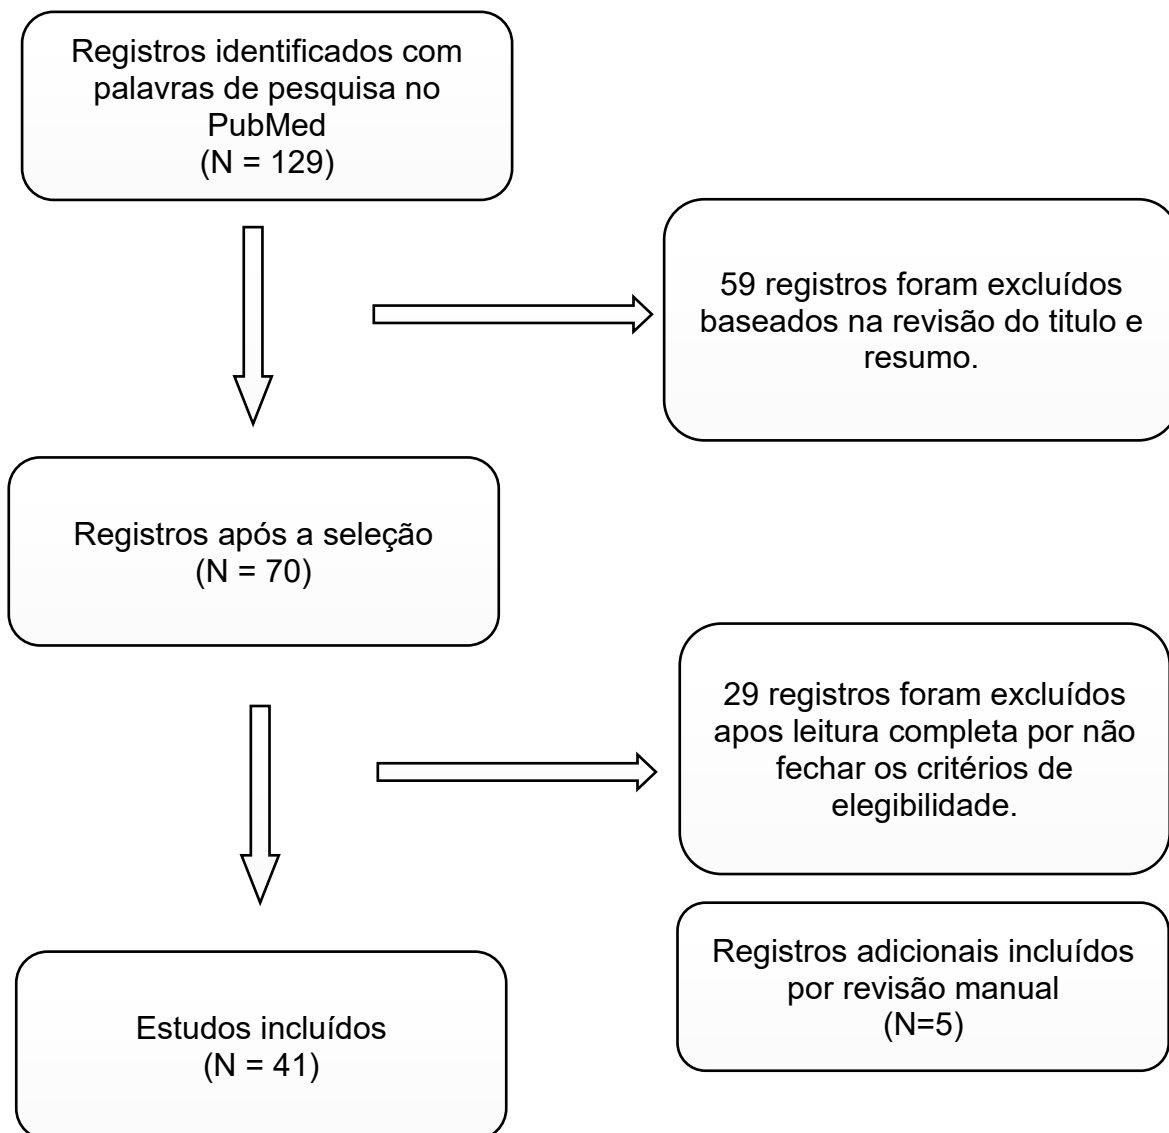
Registros identificados com palavras de pesquisa no PubMed
(N = 129)

59 registros foram excluídos baseados na revisão do titulo e resumo.

Registros após a seleção
(N = 70)

29 registros foram excluídos apos leitura completa por não fechar os critérios de elegibilidade.

Registros adicionais incluídos por revisão manual
(N=5)

Estudos incluídos
(N = 41)